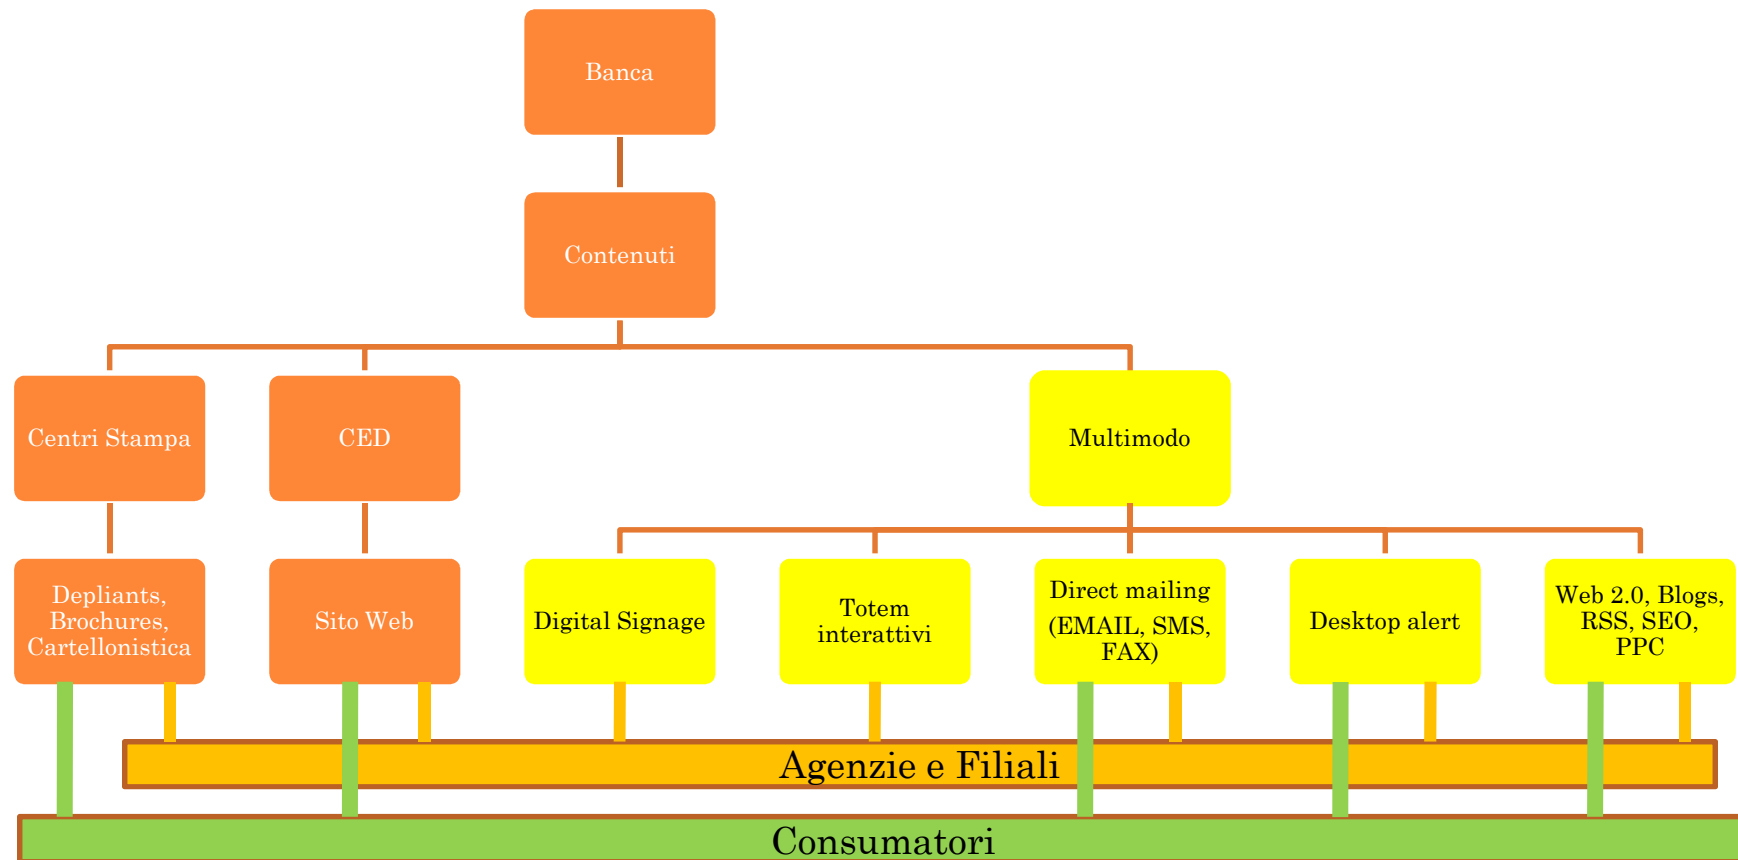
Banca

Contenuti

Centri Stampa

CED

Multimodo

Depliants, Brochures, Cartellonistica

Sito Web

Digital Signage

Totem interattivi

Direct mailing (EMAIL, SMS, FAX)

Desktop alert

Web 2.0, Blogs, RSS, SEO, PPC

Agenzie e Filiali

Consumatori